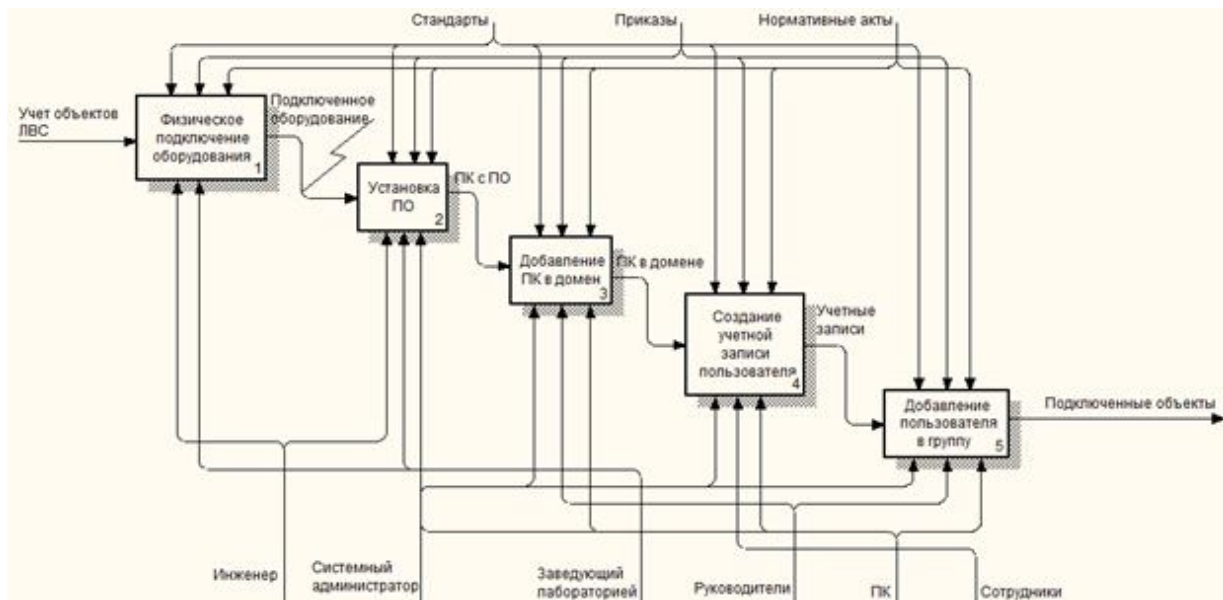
Стандарты

Приказы

Нормативные акты

Учет объектов ЛВС

Физическое подключение оборудования 1

Подключенное оборудование

Установка ПО 2

ПК с ПО

Добавление ПК в домен 3

ПК в домене

Создание учетной записи пользователя 4

Учетные записи

Добавление пользователя в группу 5

Подключенные объекты

Инженер

Системный администратор

Заведующий лабораторией

Руководители

ПК

Сотрудники